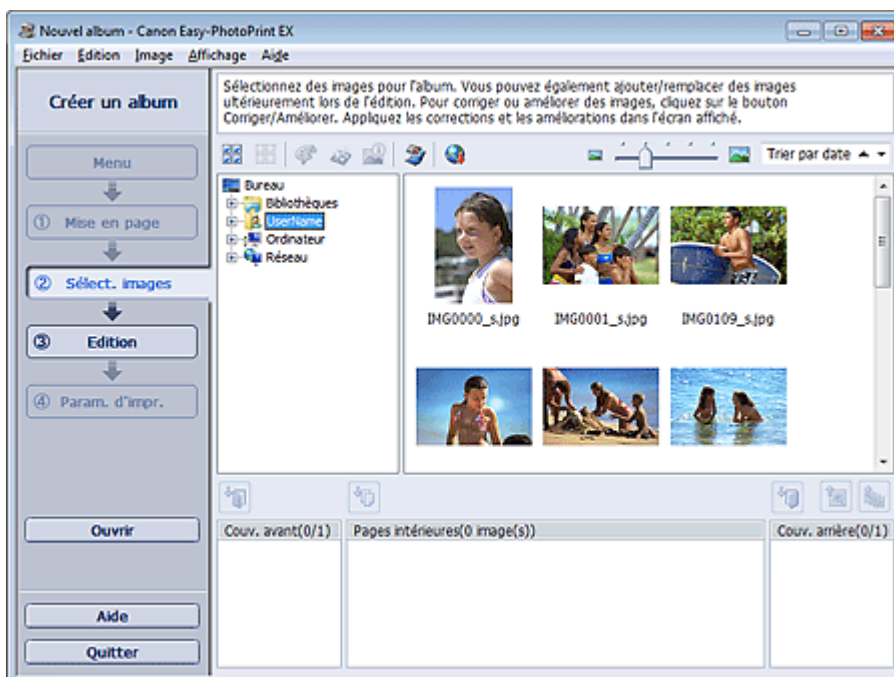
Nouvel album - Canon Easy-PhotoPrint EX

Fichier Edition Image Affichage Aide

Créer un album

Sélectionnez des images pour l'album. Vous pouvez également ajouter/remplacer des images ultérieurement lors de l'édition. Pour corriger ou améliorer des images, cliquez sur le bouton Corriger/Améliorer. Appliquez les corrections et les améliorations dans l'écran affiché.

Menu

① Mise en page

② Sélect. images

③ Edition

④ Param. d'impr.

Trier par date

Bureau
Bibliothèques
UserName
Ordinateur
Réseau

IMG0000_s.jpg
IMG0001_s.jpg
IMG0109_s.jpg

Ouvrir

Couv. avant(0/1)
Pages intérieures(0 image(s))
Couv. arrière(0/1)

Aide

Quitter